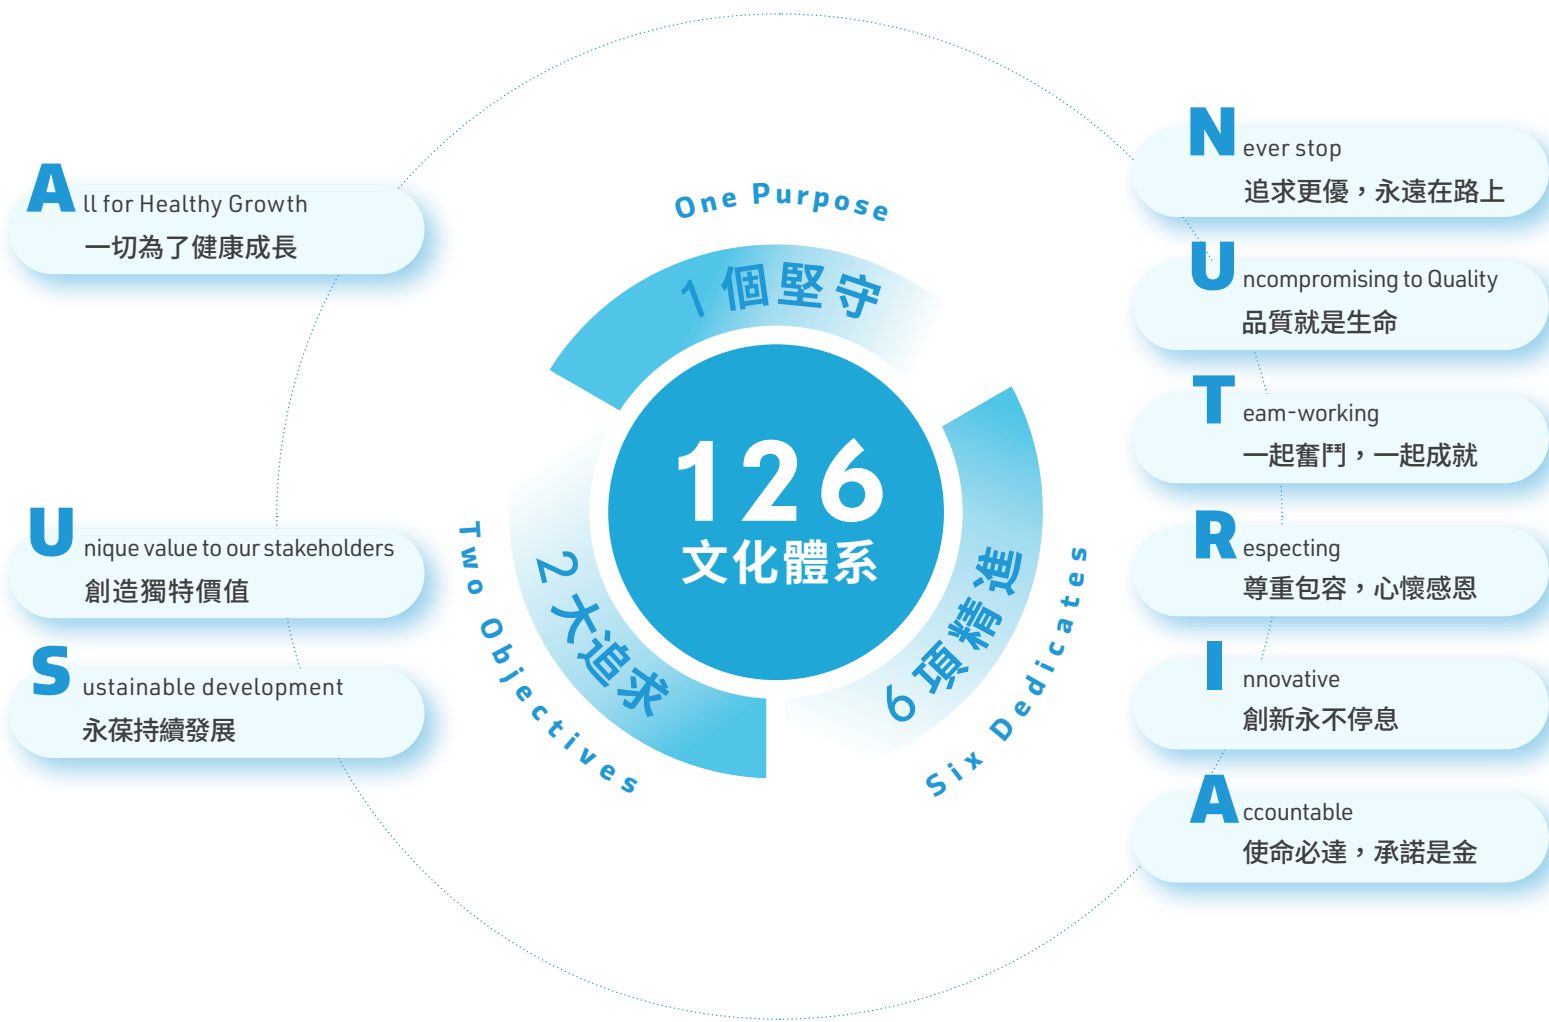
All for Healthy Growth
一切為了健康成長

Unique value to our stakeholders
創造獨特價值

Sustainable development
永葆持續發展

One Purpose
1 個堅守

126
文化體系

Two Objectives
2 大追求

Six Dedicates
6 項精進

Never stop
追求更優，永遠在路上

Uncompromising to Quality
品質就是生命

Team-working
一起奮鬥，一起成就

Respecting
尊重包容，心懷感恩

Innovative
創新永不停息

Accountable
使命必達，承諾是金